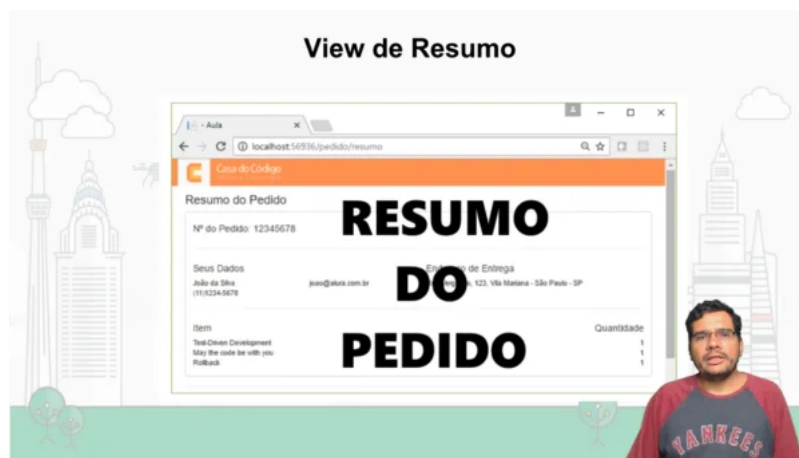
View de Resumo

- Aula

localhost:56936/pedido/resumo

Casa do Código

Resumo do Pedido

Nº do Pedido: 12345678

Seus Dados

João da Silva

(11)1234-5678

joao@alura.com.br

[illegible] de Entrega

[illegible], 123, Vila Mariana - São Paulo - SP

Item

Test-Driven Development

May the code be with you

Rollback

Quantidade

1

1

1

RESUMO

DO

PEDIDO

YANKEES